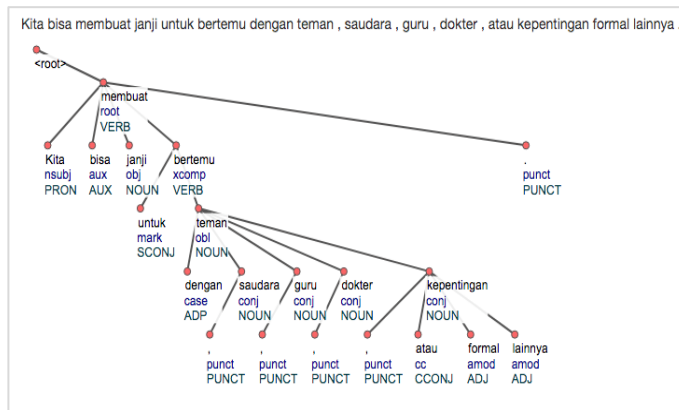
Kita bisa membuat janji untuk bertemu dengan teman , saudara , guru , dokter , atau kepentingan formal lainnya .

<root>

membuat
root
VERB

Kita
nsubj
PRON

bisa
aux
AUX

janji
obj
NOUN

bertemu
xcomp
VERB

.
punct
PUNCT

untuk
mark
SCONJ

teman
obl
NOUN

dengan
case
ADP

saudara
conj
NOUN

guru
conj
NOUN

dokter
conj
NOUN

kepentingan
conj
NOUN

,
punct
PUNCT

,
punct
PUNCT

,
punct
PUNCT

,
punct
PUNCT

atau
cc
CCONJ

formal
amod
ADJ

lainnya
amod
ADJ